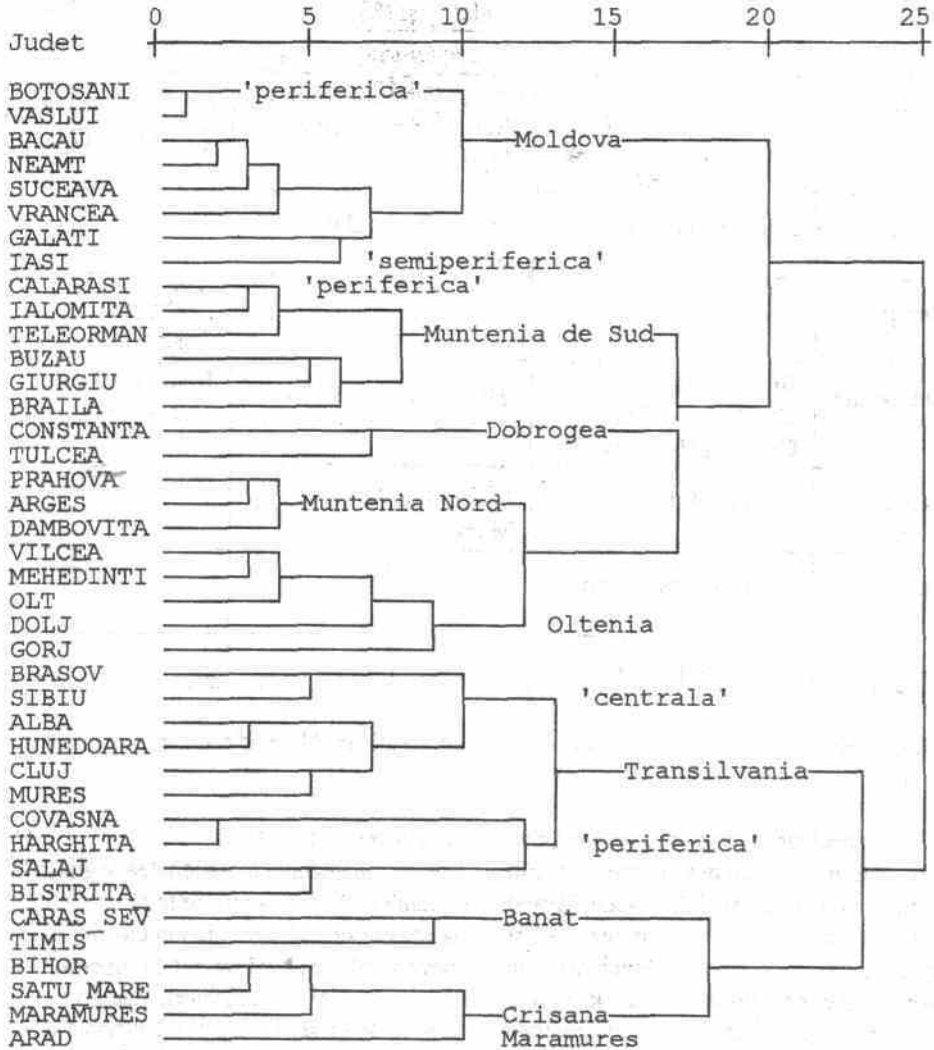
Judet 0 5 10 15 20 25

BOTOSANI
VASLUI
BACAU
NEAMT
SUCEAVA
VRANCEA
GALATI
IASI
CALARASI
IALOMITA
TELEORMAN
BUZAU
GIURGIU
BRAILA
CONSTANTA
TULCEA
PRAHOVA
ARGES
DAMBOVITA
VILCEA
MEHEDINTI
OLT
DOLJ
GORJ
BRASOV
SIBIU
ALBA
HUNEDOARA
CLUJ
MURES
COVASNA
HARGHITA
SALAJ
BISTRITA
CARAS SEV
TIMIS
BIHOR
SATU MARE
MARAMURES
ARAD

'periferica'
Moldova
'semiperiferica'
'periferica'
Muntenia de Sud
Dobrogea
Muntenia Nord
Oltenia
'centrala'
Transilvania
'periferica'
Banat
Crisana
Maramures